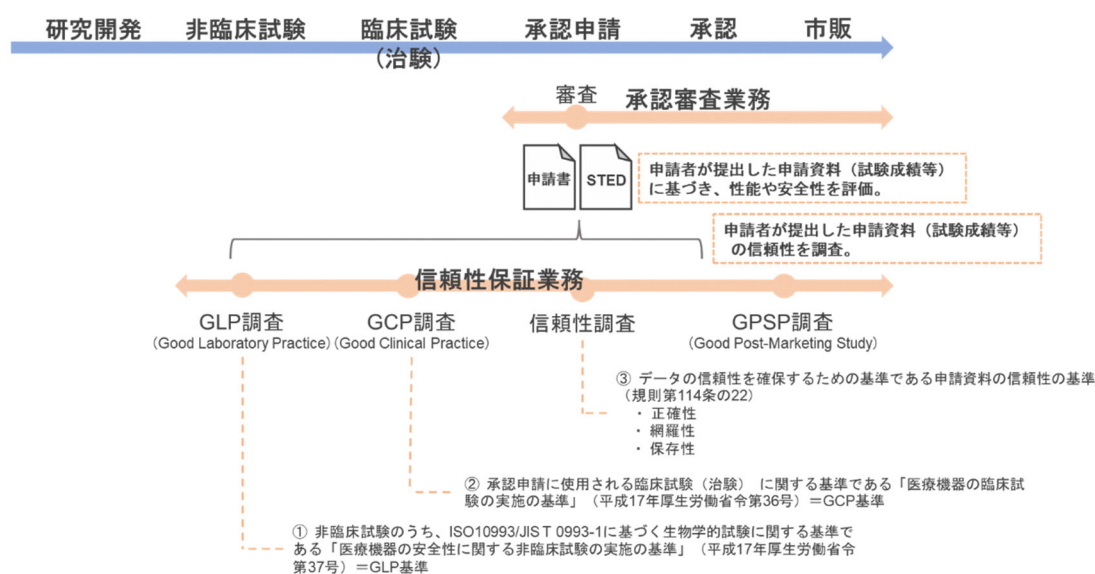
研究開発　非臨床試験　臨床試験（治験）　承認申請　承認　市販

審査　承認審査業務

申請書　STED

申請者が提出した申請資料（試験成績等）に基づき、性能や安全性を評価。

申請者が提出した申請資料（試験成績等）の信頼性を調査。

信頼性保証業務

GLP調査（Good Laboratory Practice）　GCP調査（Good Clinical Practice）　信頼性調査　GPSP調査（Good Post-Marketing Study）

③ データの信頼性を確保するための基準である申請資料の信頼性の基準（規則第114条の22）
・ 正確性
・ 網羅性
・ 保存性

② 承認申請に使用される臨床試験（治験）に関する基準である「医療機器の臨床試験の実施の基準」（平成17年厚生労働省令第36号）＝GCP基準

① 非臨床試験のうち、ISO10993/JIS T 0993-1に基づく生物学的試験に関する基準である「医療機器の安全性に関する非臨床試験の実施の基準」（平成17年厚生労働省令第37号）＝GLP基準